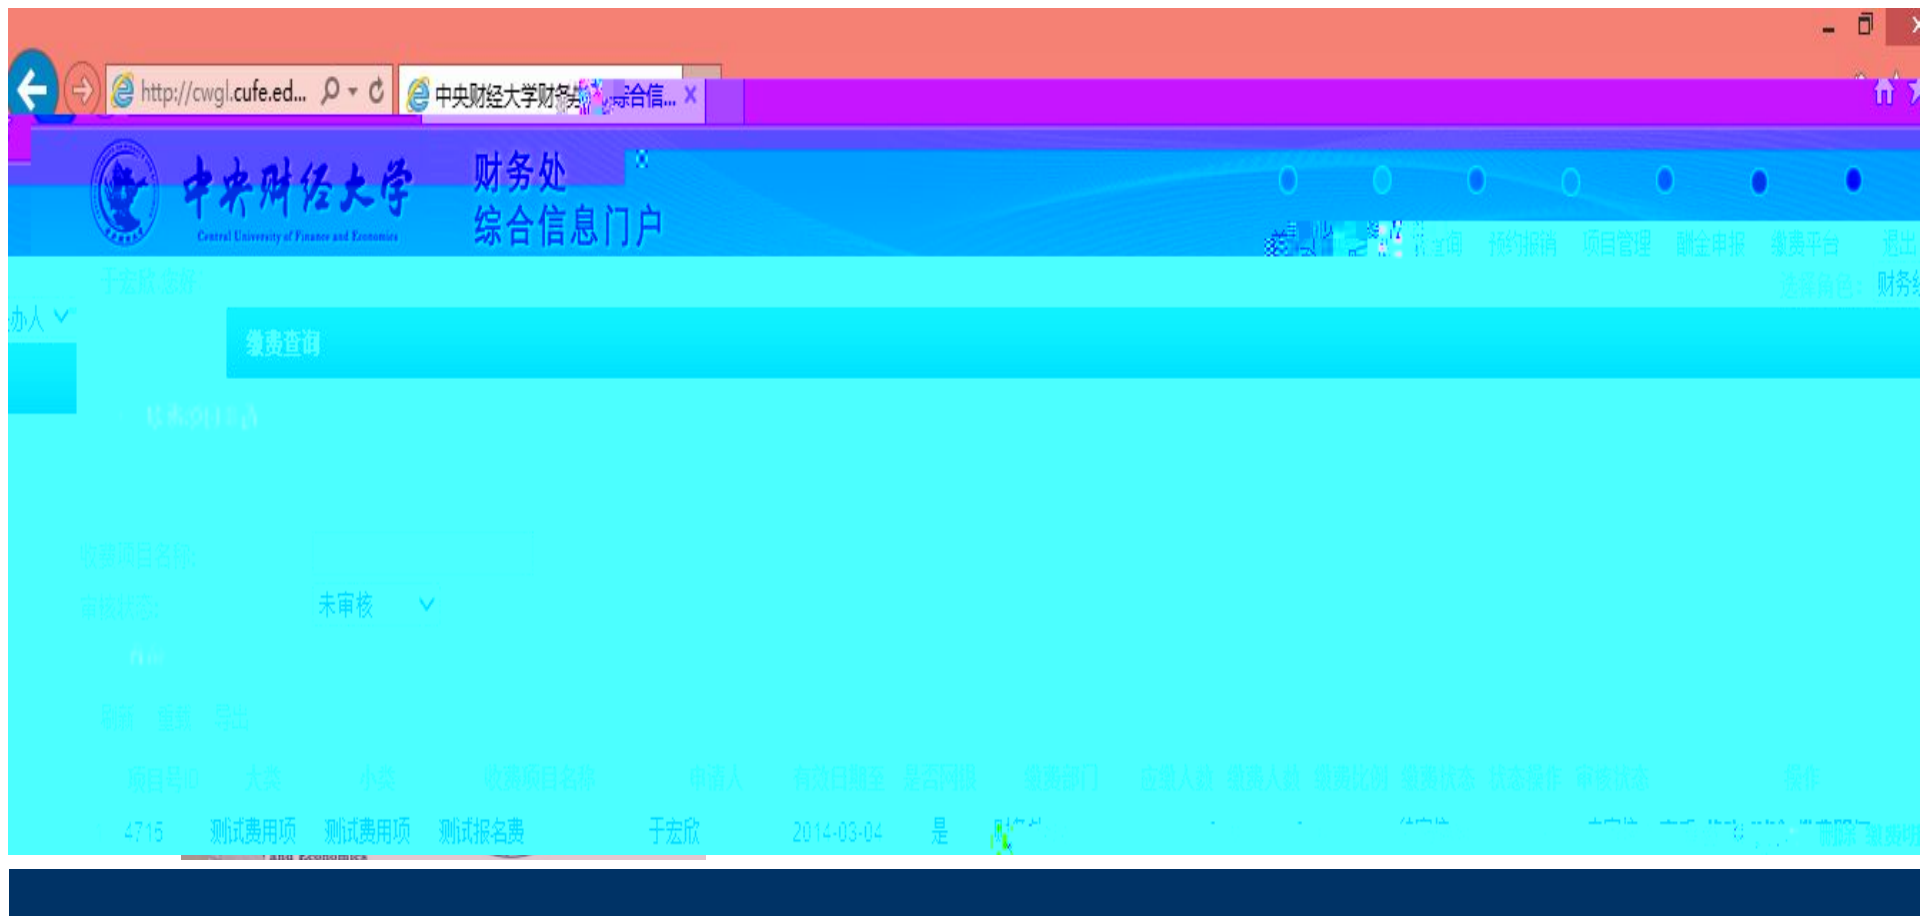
http://cwgl.cufe.ed...
中央财经大学财务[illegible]综合信...

中央财经大学
Central University of Finance and Economics
财务处
综合信息门户

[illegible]查询 预约报销 项目管理 酬金申报 缴费平台 退出
于宏欣 您好
选择角色： 财务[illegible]
办人

缴费查询

基本信息

收费项目名称
审核状态 未审核
查询
刷新 查看 导出

| 项目编号 | 大类 | 小类 | 收费项目名称 | 申请人 | 有效日期至 | 是否网报 | 缴费部门 | 应缴人数 | 缴费人数 | 缴费比例 | 缴费状态 | 状态操作 | 审核状态 | 操作 |
|---|---|---|---|---|---|---|---|---|---|---|---|---|---|---|
| 4715 | 测试费用项 | 测试费用项 | 测试报名费 | 于宏欣 | 2014-03-04 | 是 | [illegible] | | | | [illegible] | | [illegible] | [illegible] 删除 缴费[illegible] |